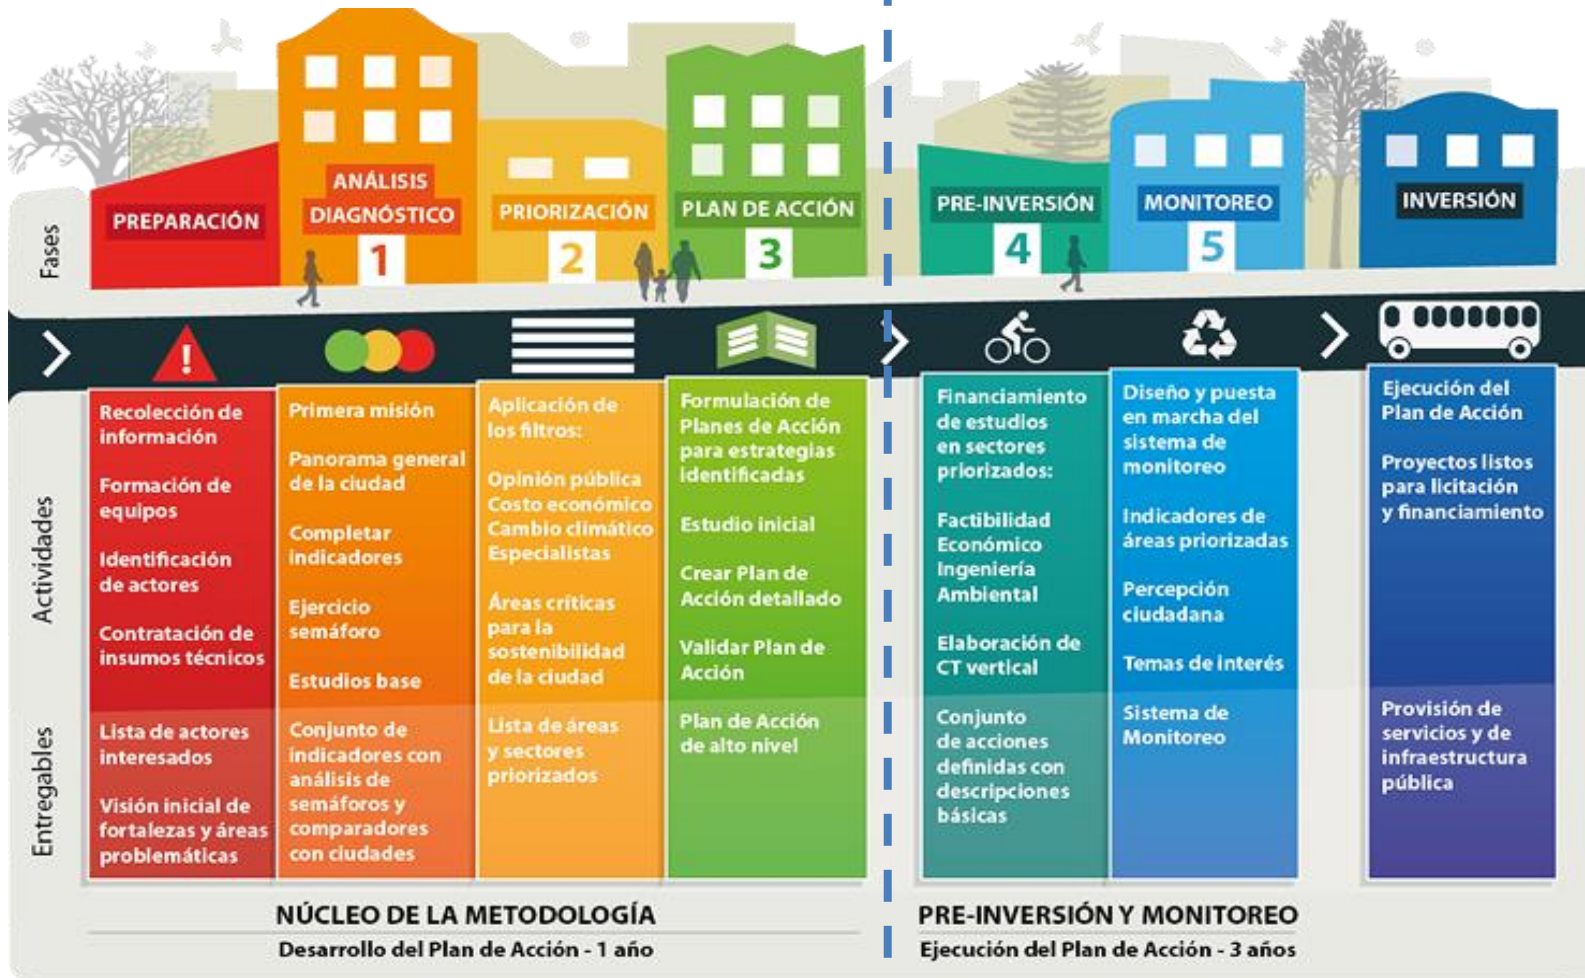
Fases

PREPARACIÓN

ANÁLISIS DIAGNÓSTICO 1

PRIORIZACIÓN 2

PLAN DE ACCIÓN 3

PRE-INVERSIÓN 4

MONITOREO 5

INVERSIÓN

Actividades

Recolección de información

Formación de equipos

Identificación de actores

Contratación de insumos técnicos

Primera misión

Panorama general de la ciudad

Completar indicadores

Ejercicio semáforo

Estudios base

Aplicación de los filtros:

Opinión pública
Costo económico
Cambio climático
Especialistas

Áreas críticas para la sostenibilidad de la ciudad

Formulación de Planes de Acción para estrategias identificadas

Estudio inicial

Crear Plan de Acción detallado

Validar Plan de Acción

Financiamiento de estudios en sectores priorizados:

Factibilidad
Económico
Ingeniería
Ambiental

Elaboración de CT vertical

Diseño y puesta en marcha del sistema de monitoreo

Indicadores de áreas priorizadas

Percepción ciudadana

Temas de interés

Ejecución del Plan de Acción

Proyectos listos para licitación y financiamiento

Entregables

Lista de actores interesados

Visión inicial de fortalezas y áreas problemáticas

Conjunto de indicadores con análisis de semáforos y comparadores con ciudades

Lista de áreas y sectores priorizados

Plan de Acción de alto nivel

Conjunto de acciones definidas con descripciones básicas

Sistema de Monitoreo

Provisión de servicios y de infraestructura pública

NÚCLEO DE LA METODOLOGÍA
Desarrollo del Plan de Acción - 1 año

PRE-INVERSIÓN Y MONITOREO
Ejecución del Plan de Acción - 3 años